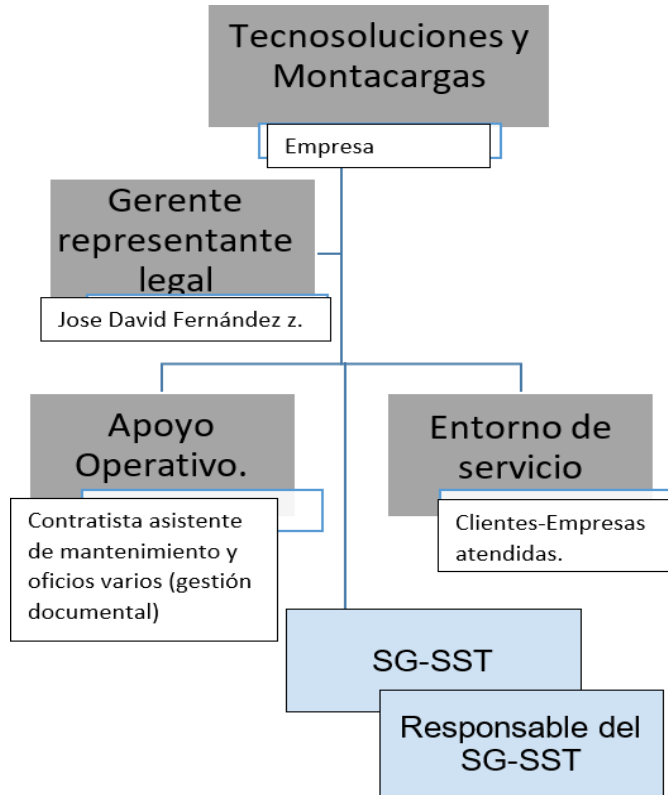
Tecnosoluciones y Montacargas

Empresa

Gerente representante legal

Jose David Fernández z.

Apoyo Operativo.

Contratista asistente de mantenimiento y oficios varios (gestión documental)

Entorno de servicio

Clientes-Empresas atendidas.

SG-SST

Responsable del SG-SST